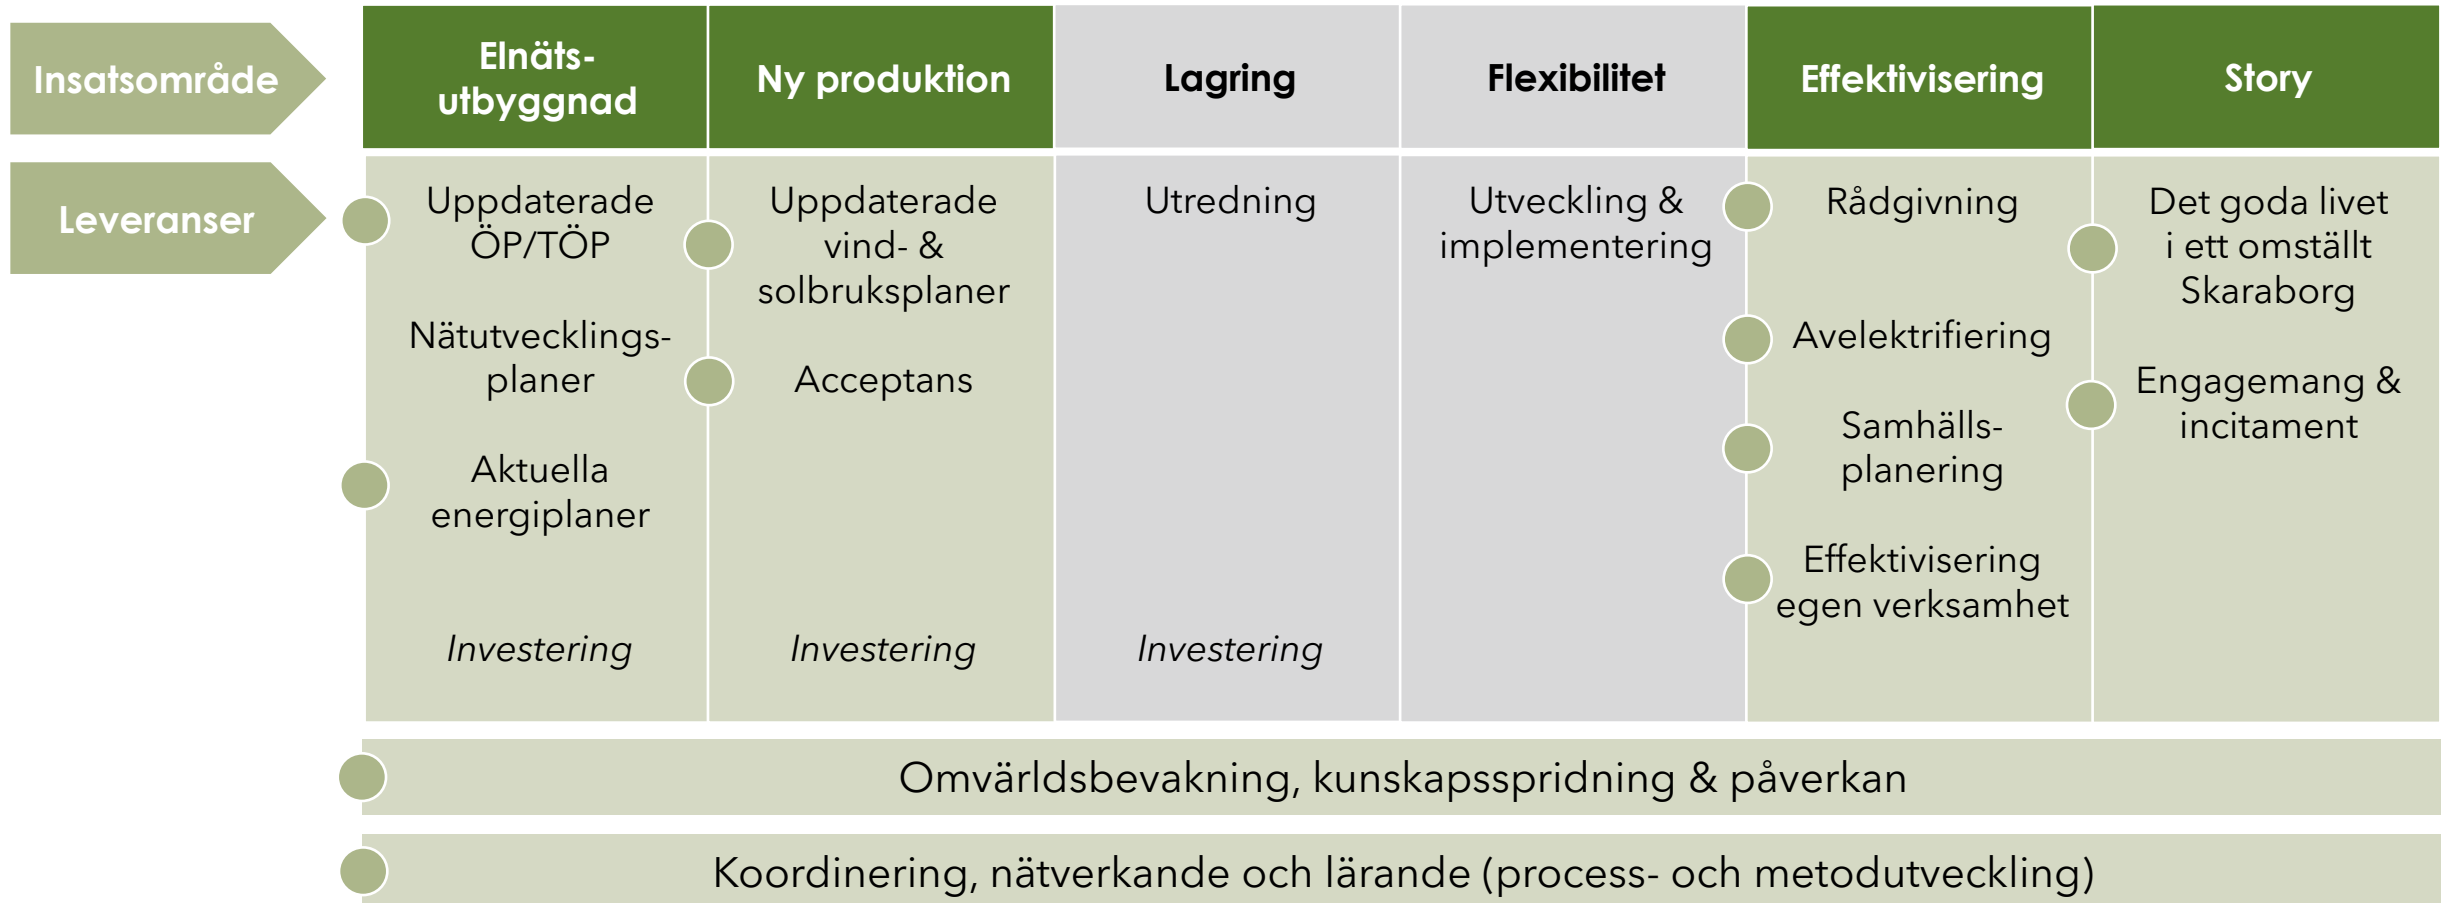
Insatsområde

Leveranser

| Elnäts-utbyggnad | Ny produktion | Lagring | Flexibilitet | Effektivisering | Story |
|---|---|---|---|---|---|
| Uppdaterade ÖP/TÖP<br>Nätutvecklings-planer<br>Aktuella energiplaner<br>*Investering* | Uppdaterade vind- & solbruksplaner<br>Acceptans<br>*Investering* | Utredning<br>*Investering* | Utveckling & implementering | Rådgivning<br>Avelektrifiering<br>Samhälls-planering<br>Effektivisering egen verksamhet | Det goda livet i ett omställt Skaraborg<br>Engagemang & incitament |

Omvärldsbevakning, kunskapsspridning & påverkan

Koordinering, nätverkande och lärande (process- och metodutveckling)